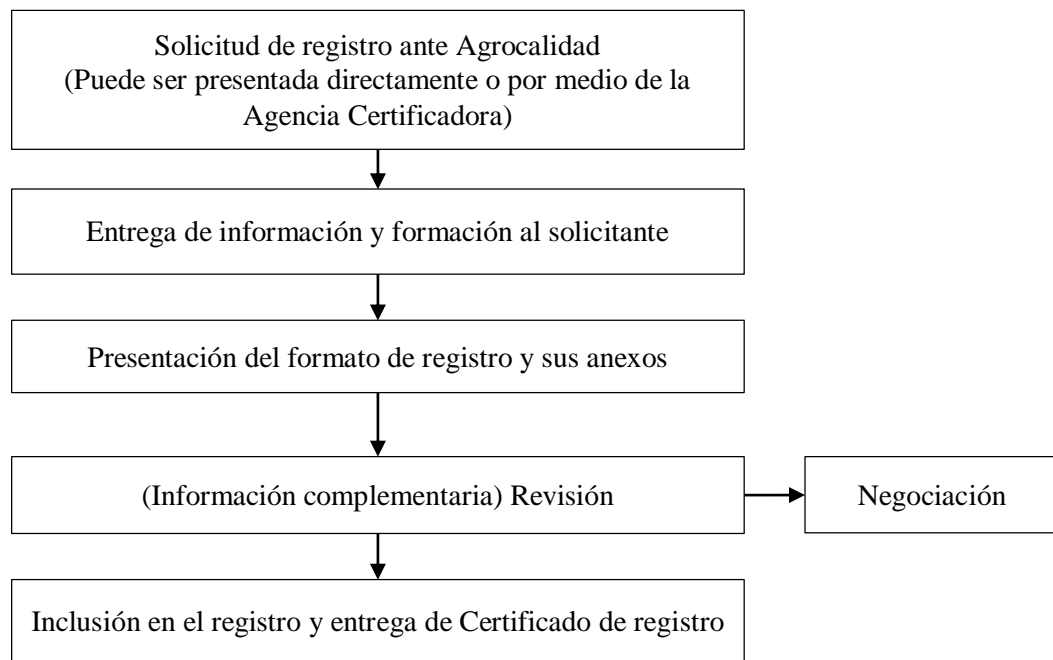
Solicitud de registro ante Agrocalidad
(Puede ser presentada directamente o por medio de la Agencia Certificadora)

Entrega de información y formación al solicitante

Presentación del formato de registro y sus anexos

(Información complementaria) Revisión

Negociación

Inclusión en el registro y entrega de Certificado de registro